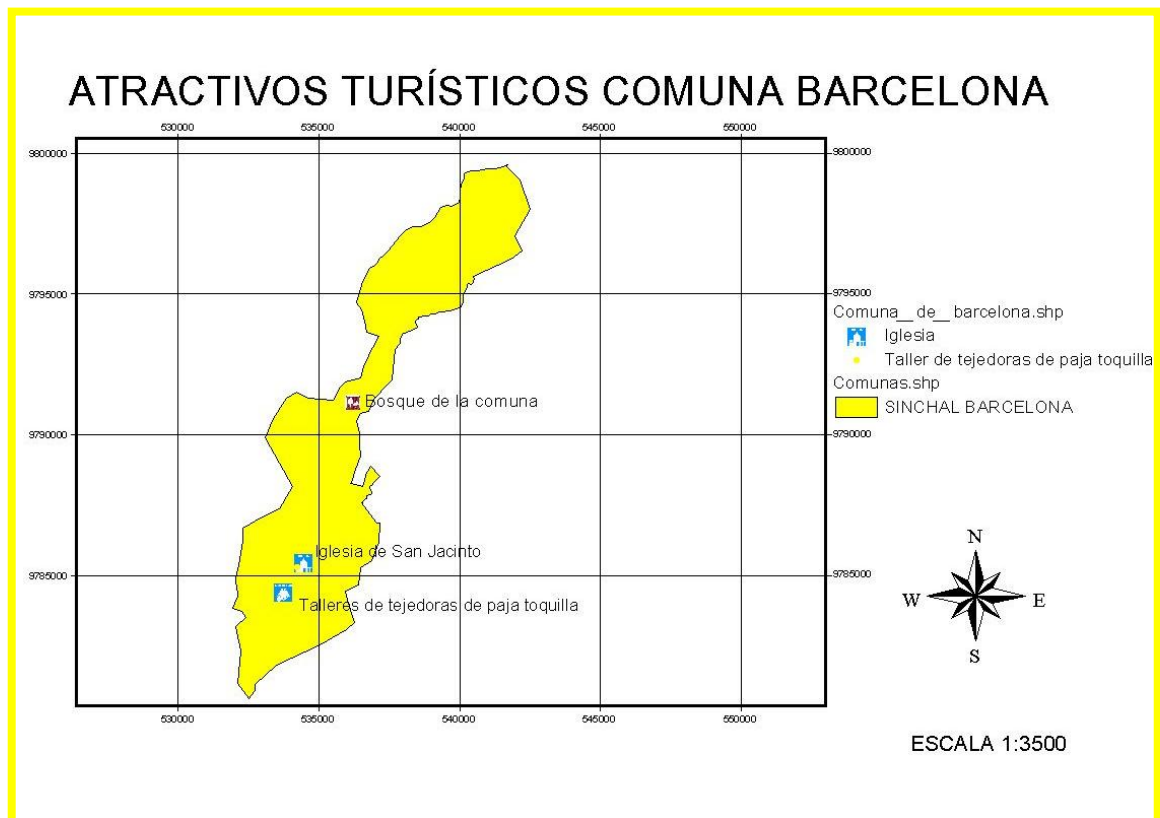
ATRACTIVOS TURÍSTICOS COMUNA BARCELONA

530000 535000 540000 545000 550000

9800000
9795000
9790000
9785000

9800000
9795000
9790000
9785000

Bosque de la comuna

Iglesia de San Jacinto

Talleres de tejedoras de paja toquilla

530000 535000 540000 545000 550000

Comuna__de__barcelona.shp
Iglesia
Taller de tejedoras de paja toquilla
Comunas.shp
SINCHAL BARCELONA

N
W E
S

ESCALA 1:3500